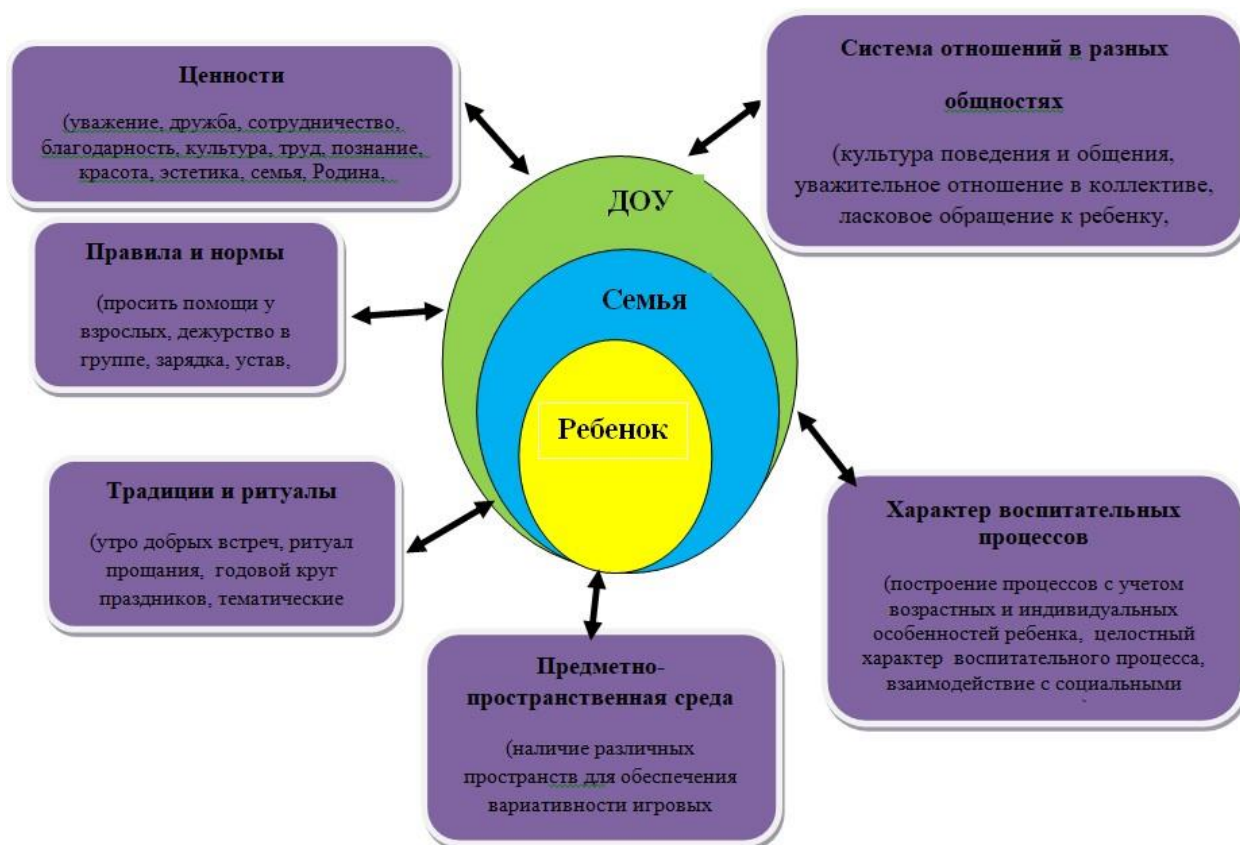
Ценности

(уважение, дружба, сотрудничество, благодарность, культура, труд, познание, красота, эстетика, семья, Родина,

Система отношений в разных общностях

(культура поведения и общения, уважительное отношение в коллективе, ласковое обращение к ребенку,

ДОУ

Правила и нормы

(просить помощи у взрослых, дежурство в группе, зарядка, устав,

Семья

Ребенок

Традиции и ритуалы

(утро добрых встреч, ритуал прощания, годовой круг праздников, тематические

Характер воспитательных процессов

(построение процессов с учетом возрастных и индивидуальных особенностей ребенка, целостный характер воспитательного процесса, взаимодействие с социальными

Предметно-пространственная среда

(наличие различных пространств для обеспечения вариативности игровых